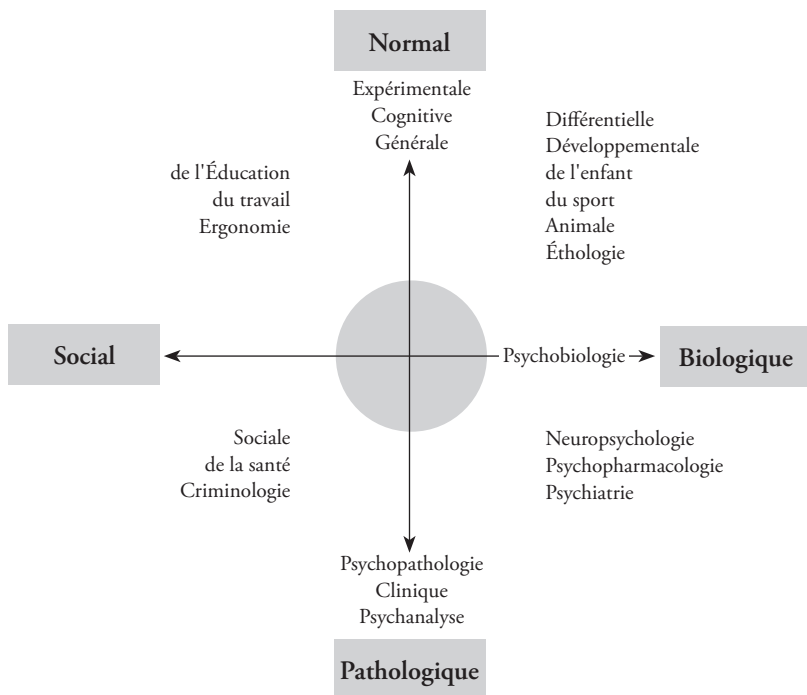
Normal

Expérimentale
Cognitive
Générale

de l'Éducation
du travail
Ergonomie

Différentielle
Développementale
de l'enfant
du sport
Animale
Éthologie

Social

Psychobiologie

Biologique

Sociale
de la santé
Criminologie

Neuropsychologie
Psychopharmacologie
Psychiatrie

Psychopathologie
Clinique
Psychanalyse

Pathologique